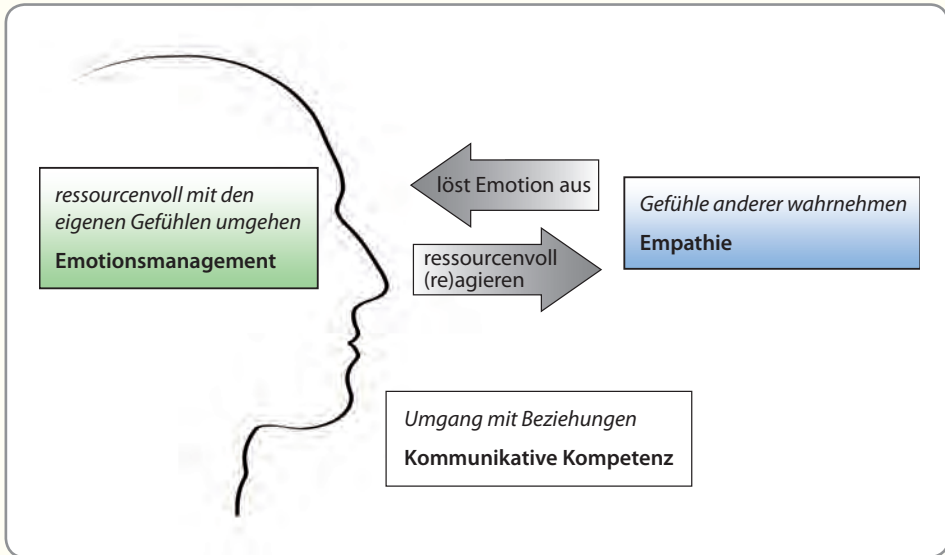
ressourcenvoll mit den eigenen Gefühlen umgehen

Emotionsmanagement

löst Emotion aus

ressourcenvoll (re)agieren

Gefühle anderer wahrnehmen

Empathie

Umgang mit Beziehungen

Kommunikative Kompetenz